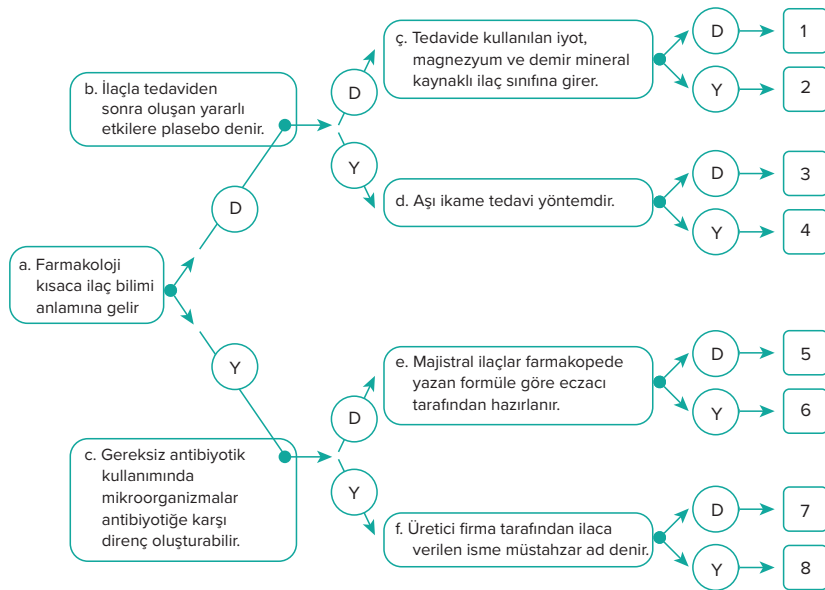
a. Farmakoloji kısaca ilaç bilimi anlamına gelir

D

b. İlaçla tedaviden sonra oluşan yararlı etkilere plasebo denir.

D

ç. Tedavide kullanılan iyot, magnezyum ve demir mineral kaynaklı ilaç sınıfına girer.

D

1

Y

2

Y

d. Aşı ikame tedavi yöntemdir.

D

3

Y

4

Y

c. Gereksiz antibiyotik kullanımında mikroorganizmalar antibiyotiğe karşı direnç oluşturabilir.

D

e. Majistral ilaçlar farmakopede yazan formüle göre eczacı tarafından hazırlanır.

D

5

Y

6

Y

f. Üretici firma tarafından ilaca verilen isme müstahzar ad denir.

D

7

Y

8